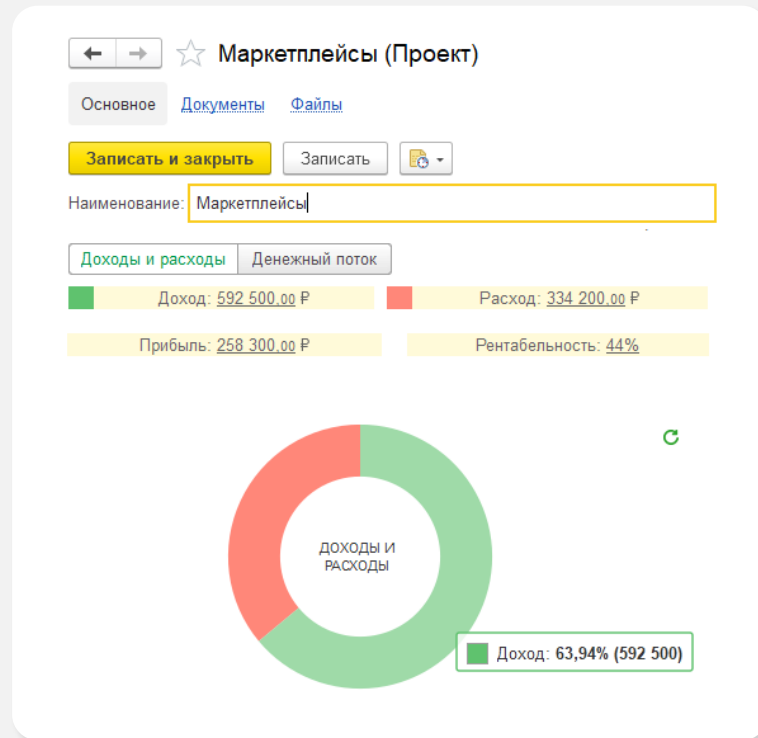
Маркетплейсы (Проект)

Основное Документы Файлы

Записать и закрыть Записать

Наименование: Маркетплейсы

Доходы и расходы Денежный поток

Доход: 592 500,00 ₽ Расход: 334 200,00 ₽

Прибыль: 258 300,00 ₽ Рентабельность: 44%

ДОХОДЫ И РАСХОДЫ

Доход: 63,94% (592 500)